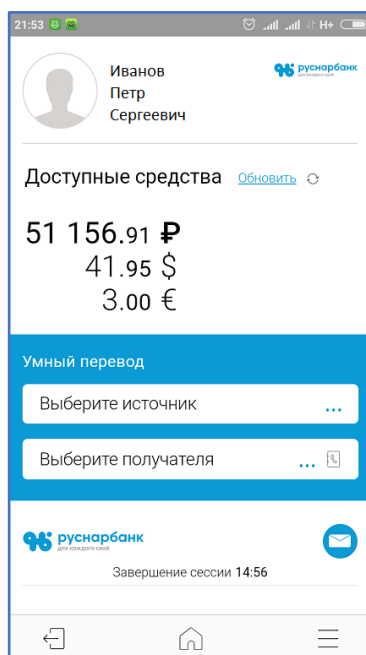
21:53 H+

Иванов
Петр
Сергеевич

руснарбанк
для каждого своей

Доступные средства Обновить

51 156.91 ₽
41.95 $
3.00 €

Умный перевод

Выберите источник ...

Выберите получателя ...

руснарбанк
для каждого своей

Завершение сессии 14:56